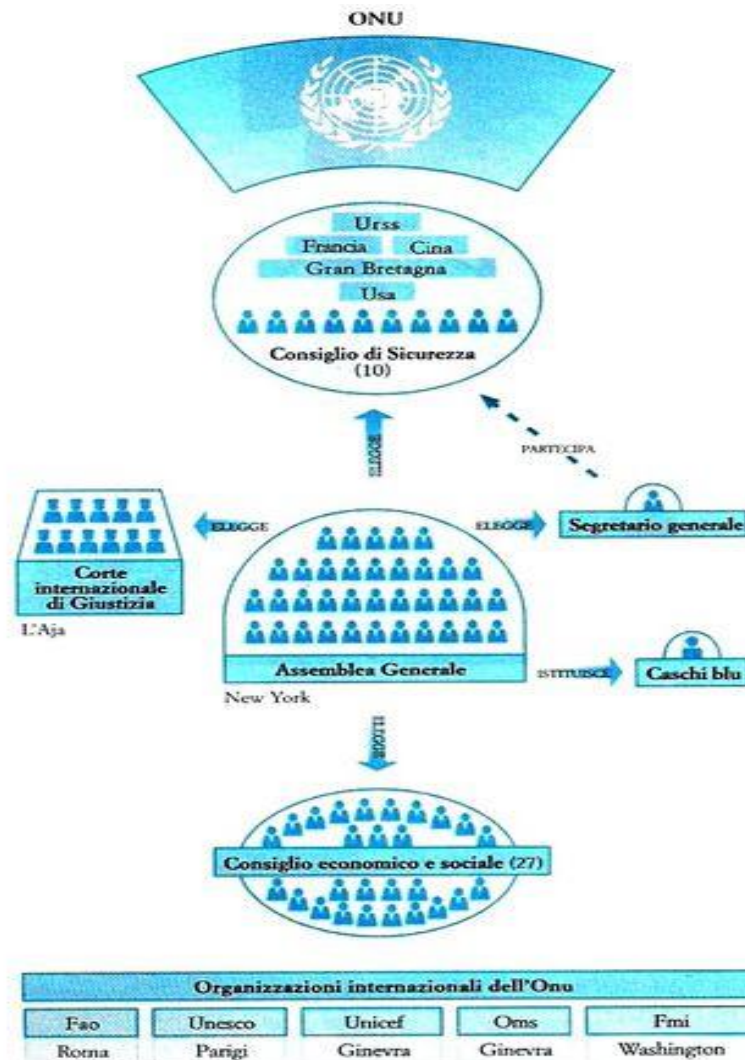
ONU

Urss
Francia
Cina
Gran Bretagna
Usa
Consiglio di Sicurezza
(10)

ELEGGE

PARTECIPA

ELEGGE

ELEGGE

Segretario generale

Corte internazionale di Giustizia
L'Aja

Assemblea Generale
New York

ISTITUISCE

Caschi blu

ELEGGE

Consiglio economico e sociale (27)

| Organizzazioni internazionali dell'Onu | | | | |
|---|---|---|---|---|
| Fao | Unesco | Unicef | Oms | Fmi |
| Roma | Parigi | Ginevra | Ginevra | Washington |